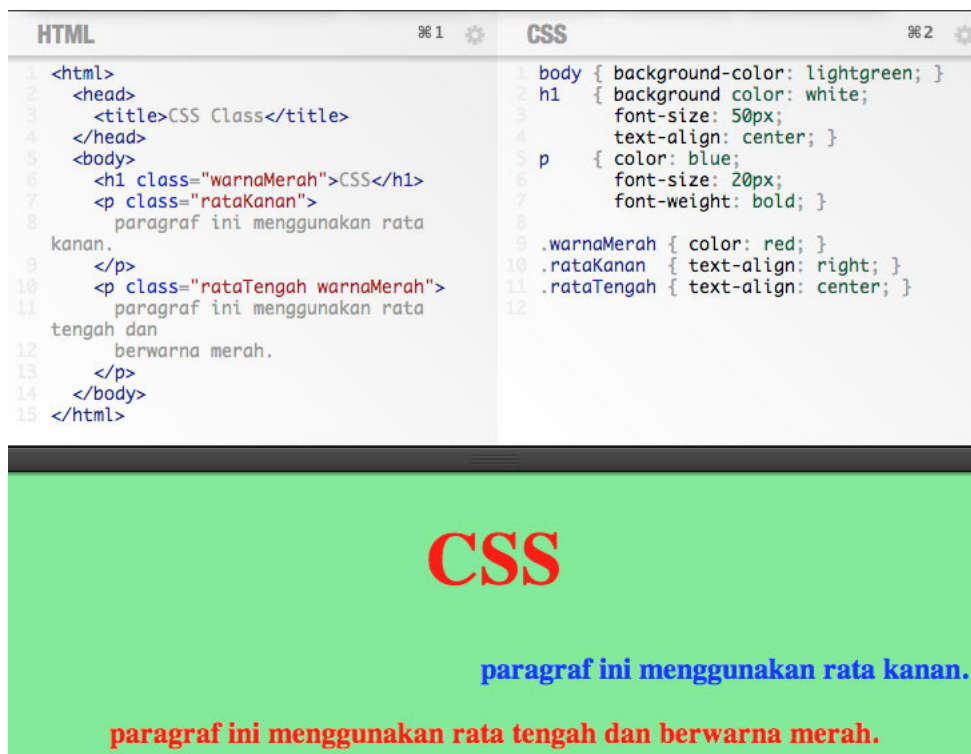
HTML ⌘1

1 <html>
2 <head>
3 <title>CSS Class</title>
4 </head>
5 <body>
6 <h1 class="warnaMerah">CSS</h1>
7 <p class="rataKanan">
8 paragraf ini menggunakan rata kanan.
9 </p>
10 <p class="rataTengah warnaMerah">
11 paragraf ini menggunakan rata tengah dan
12 berwarna merah.
13 </p>
14 </body>
15 </html>

CSS ⌘2

1 body { background-color: lightgreen; }
2 h1 { background color: white;
3 font-size: 50px;
4 text-align: center; }
5 p { color: blue;
6 font-size: 20px;
7 font-weight: bold; }
8
9 .warnaMerah { color: red; }
10 .rataKanan { text-align: right; }
11 .rataTengah { text-align: center; }
12

CSS

paragraf ini menggunakan rata kanan.

paragraf ini menggunakan rata tengah dan berwarna merah.